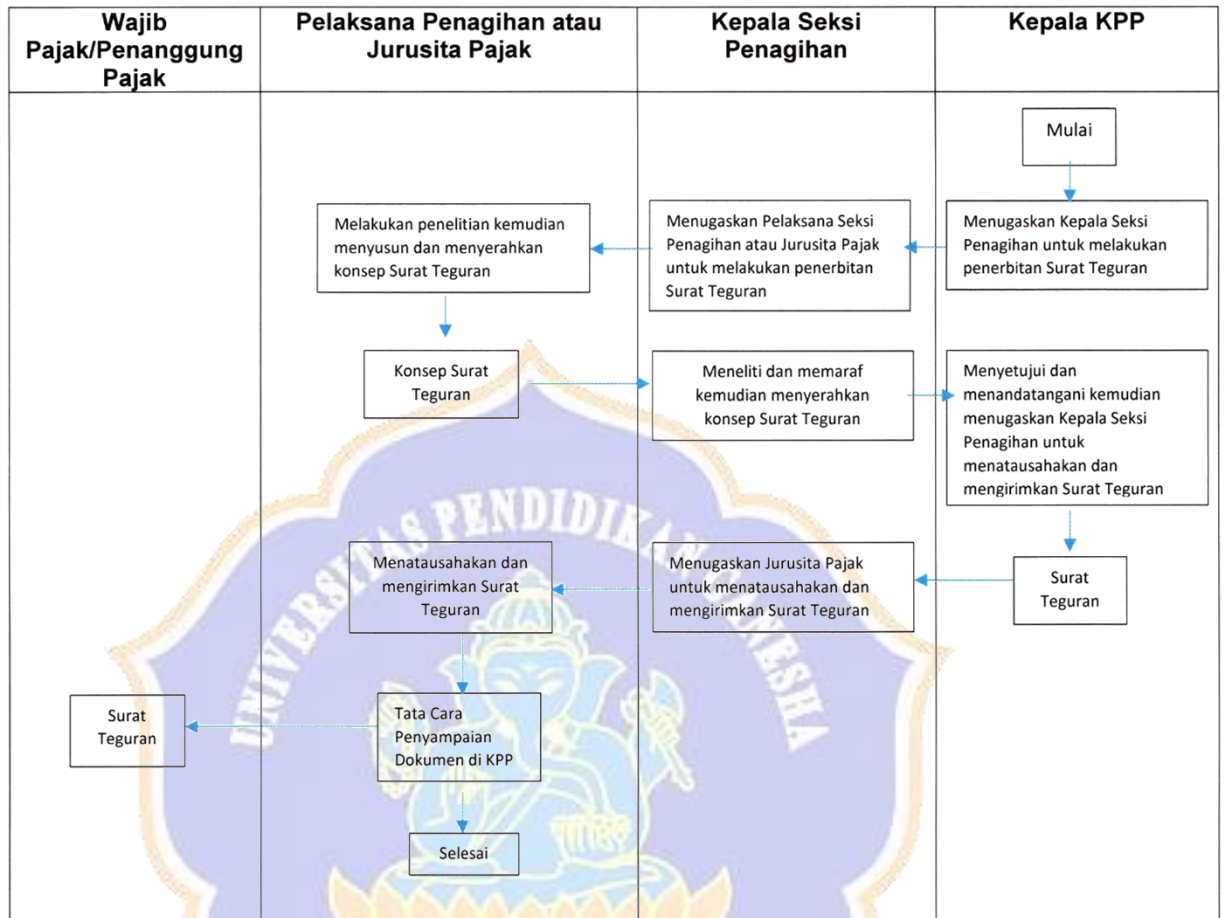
| Wajib Pajak/Penanggung Pajak | Pelaksana Penagihan atau Jurusita Pajak | Kepala Seksi Penagihan | Kepala KPP |
|---|---|---|---|

Mulai

Menugaskan Kepala Seksi Penagihan untuk melakukan penerbitan Surat Teguran

Menugaskan Pelaksana Seksi Penagihan atau Jurusita Pajak untuk melakukan penerbitan Surat Teguran

Melakukan penelitian kemudian menyusun dan menyerahkan konsep Surat Teguran

Konsep Surat Teguran

Meneliti dan memaraf kemudian menyerahkan konsep Surat Teguran

Menyetujui dan menandatangani kemudian menugaskan Kepala Seksi Penagihan untuk menatausahakan dan mengirimkan Surat Teguran

Surat Teguran

Menugaskan Jurusita Pajak untuk menatausahakan dan mengirimkan Surat Teguran

Menatausahakan dan mengirimkan Surat Teguran

Tata Cara Penyampaian Dokumen di KPP

Surat Teguran

Selesai

UNIVERSITAS PENDIDIKAN GANESHA